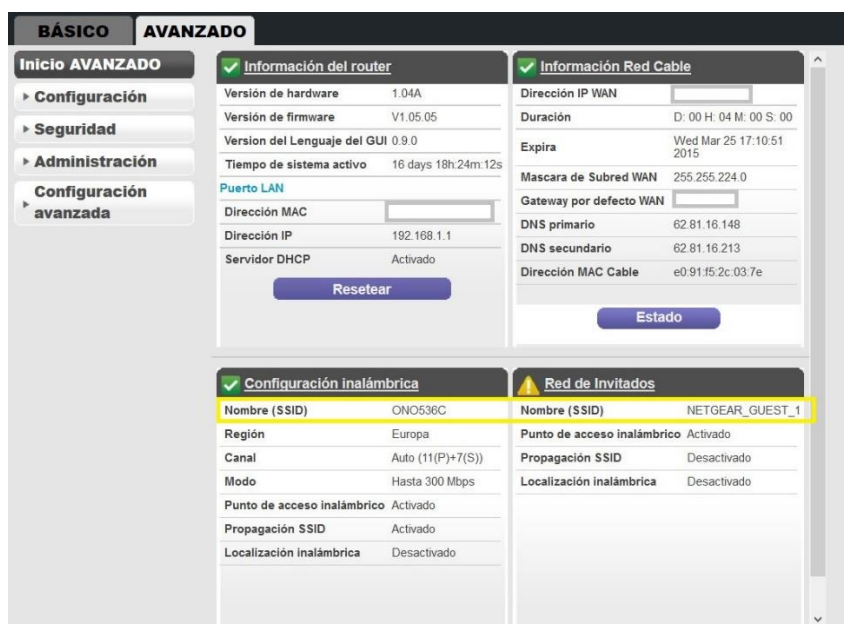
BÁSICO AVANZADO

Inicio AVANZADO
▸ Configuración
▸ Seguridad
▸ Administración
▸ Configuración avanzada

Información del router

| | |
|---|---|
| Versión de hardware | 1.04A |
| Versión de firmware | V1.05.05 |
| Version del Lenguaje del GUI | 0.9.0 |
| Tiempo de sistema activo | 16 days 18h:24m:12s |

Puerto LAN

| | |
|---|---|
| Dirección MAC | |
| Dirección IP | 192.168.1.1 |
| Servidor DHCP | Activado |

Resetear

Información Red Cable

| | |
|---|---|
| Dirección IP WAN | |
| Duración | D: 00 H: 04 M: 00 S: 00 |
| Expira | Wed Mar 25 17:10:51 2015 |
| Mascara de Subred WAN | 255.255.224.0 |
| Gateway por defecto WAN | |
| DNS primario | 62.81.16.148 |
| DNS secundario | 62.81.16.213 |
| Dirección MAC Cable | e0:91:f5:2c:03:7e |

Estado

Configuración inalámbrica

| | |
|---|---|
| Nombre (SSID) | ONO536C |
| Región | Europa |
| Canal | Auto (11(P)+7(S)) |
| Modo | Hasta 300 Mbps |
| Punto de acceso inalámbrico | Activado |
| Propagación SSID | Activado |
| Localización inalámbrica | Desactivado |

Red de Invitados

| | |
|---|---|
| Nombre (SSID) | NETGEAR_GUEST_1 |
| Punto de acceso inalámbrico | Activado |
| Propagación SSID | Desactivado |
| Localización inalámbrica | Desactivado |